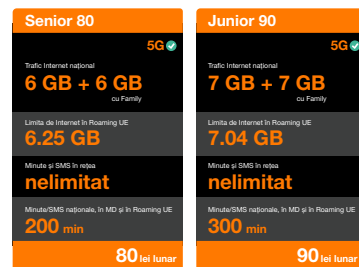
Senior 80

5G

Trafic Internet național
6 GB + 6 GB
cu Family

Limita de Internet în Roaming UE
6.25 GB

Minute și SMS în rețea
nelimitat

Minute/SMS naționale, în MD și în Roaming UE
200 min

80 lei lunar

Junior 90

5G

Trafic Internet național
7 GB + 7 GB
cu Family

Limita de Internet în Roaming UE
7.04 GB

Minute și SMS în rețea
nelimitat

Minute/SMS naționale, în MD și în Roaming UE
300 min

90 lei lunar